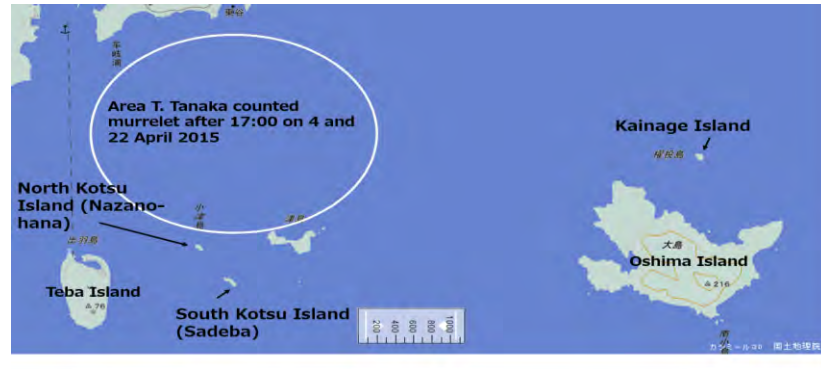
Area T. Tanaka counted murrelet after 17:00 on 4 and 22 April 2015

Kainage Island

権現島

North Kotsu Island (Nazano-hana)

小津島

津島

手羽島

Teba Island

△76

South Kotsu Island (Sadeba)

大島

Oshima Island

△216

0 200 400 600 800 1000

カシミール3D 国土地理院